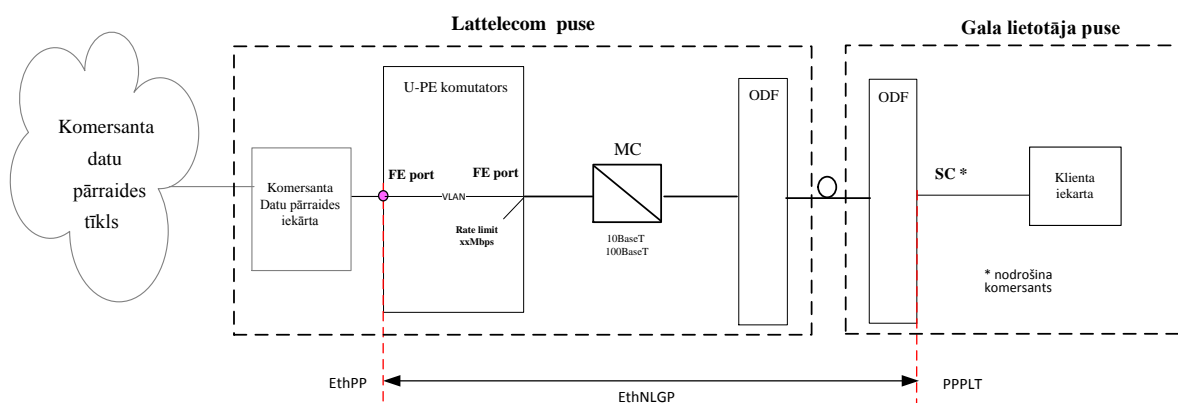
Lattelecom puse

Gala lietotāja puse

Komersanta datu pārraides tīkls

Komersanta Datu pārraides iekārta

U-PE komutators

FE port

FE port

VLAN

Rate limit xxMbps

MC

10BaseT
100BaseT

ODF

ODF

SC *

Klienta iekarta

* nodrošina komersants

EthPP

EthNLGP

PPPLT